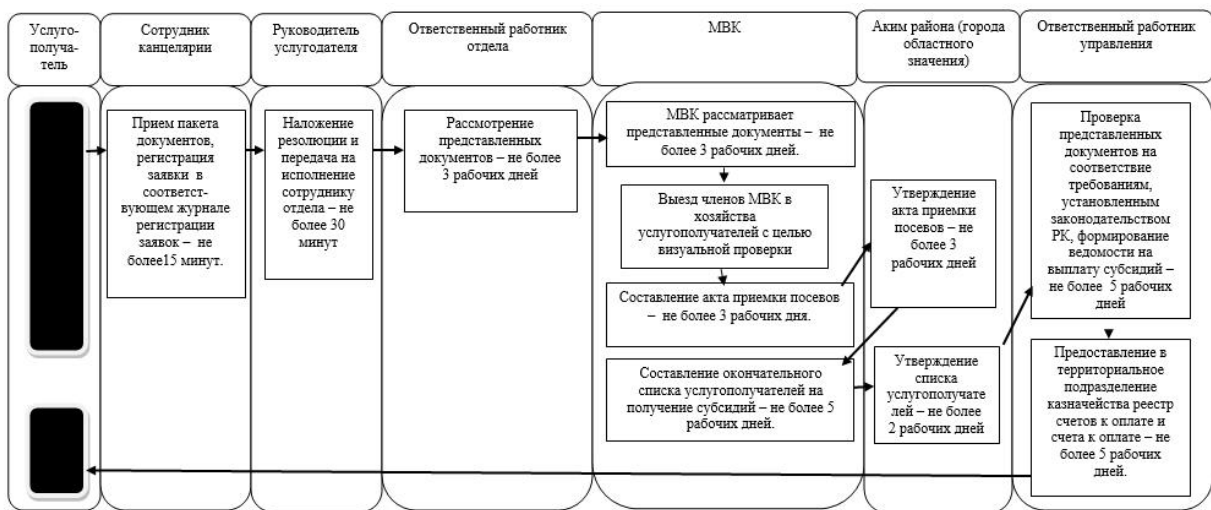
Услугополучатель

Сотрудник канцелярии

Руководитель услугодателя

Ответственный работник отдела

МВК

Аким района (города областного значения)

Ответственный работник управления

Прием пакета документов, регистрация заявки в соответствующем журнале регистрации заявок – не более15 минут.

Наложение резолюции и передача на исполнение сотруднику отдела – не более 30 минут

Рассмотрение представленных документов – не более 3 рабочих дней

МВК рассматривает представленные документы – не более 3 рабочих дней.

Выезд членов МВК в хозяйства услугополучателей с целью визуальной проверки

Составление акта приемки посевов – не более 3 рабочих дня.

Составление окончательного списка услугополучателей на получение субсидий – не более 5 рабочих дней.

Утверждение акта приемки посевов – не более 3 рабочих дней

Утверждение списка услугополучателей – не более 2 рабочих дней

Проверка представленных документов на соответствие требованиям, установленным законодательством РК, формирование ведомости на выплату субсидий – не более 5 рабочих дней

Предоставление в территориальное подразделение казначейства реестр счетов к оплате и счета к оплате – не более 5 рабочих дней.